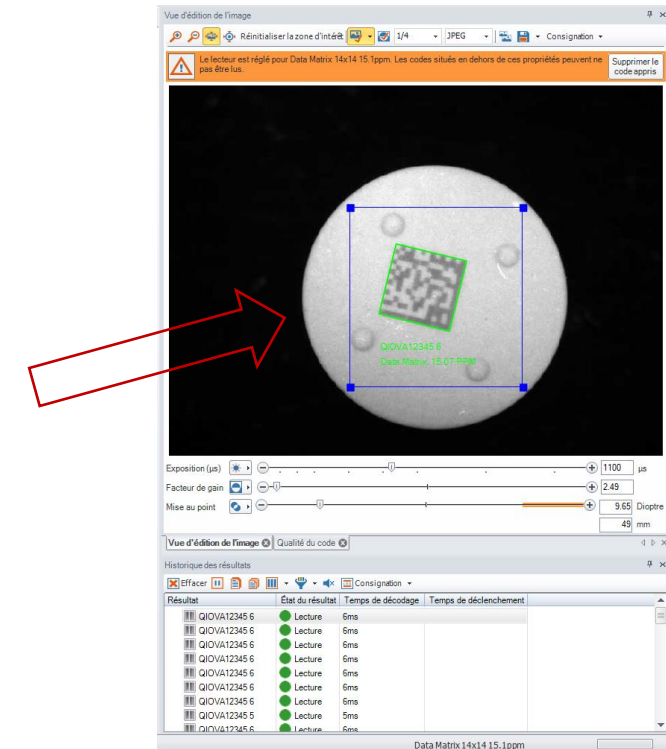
Vue d'édition de l'image

Réinitialiser la zone d'intérêt 1/4 JPEG Consignation

Le lecteur est réglé pour Data Matrix 14x14 15.1ppm. Les codes situés en dehors de ces propriétés peuvent ne pas être lus.

Supprimer le code appris

QIOVA12345 6
Data Matrix, 15.07 PPM

Exposition (µs) 1100 µs
Facteur de gain 2.49
Mise au point 9.65 Dioptre
49 mm

Vue d'édition de l'image Qualité du code

Historique des résultats

Effacer Consignation

| Résultat | État du résultat | Temps de décodage | Temps de déclenchement |
|---|---|---|---|
| QIOVA12345 6 | Lecture | 6ms | |
| QIOVA12345 6 | Lecture | 6ms | |
| QIOVA12345 6 | Lecture | 6ms | |
| QIOVA12345 6 | Lecture | 6ms | |
| QIOVA12345 6 | Lecture | 6ms | |
| QIOVA12345 6 | Lecture | 6ms | |
| QIOVA12345 6 | Lecture | 6ms | |
| QIOVA12345 6 | Lecture | 6ms | |
| QIOVA12345 5 | Lecture | 5ms | |
| QIOVA12345 6 | Lecture | 6ms | |

Data Matrix 14x14 15.1ppm